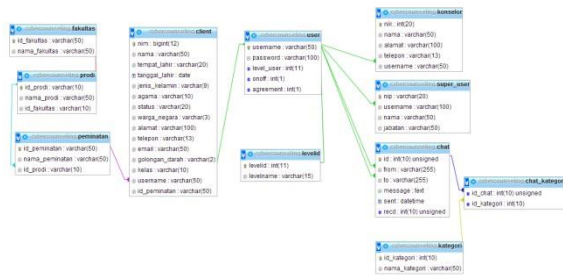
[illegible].fakultas
id_fakultas : varchar(50)
nama_fakultas : varchar(50)

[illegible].prodi
id_prodi : varchar(10)
nama_prodi : varchar(50)
id_fakultas : varchar(10)

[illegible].peminatan
id_peminatan : varchar(50)
nama_peminatan : varchar(50)
id_prodi : varchar(10)

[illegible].client
nim : bigint(12)
nama : varchar(50)
tempat_lahir : varchar(20)
tanggal_lahir : date
jenis_kelamin : varchar(9)
agama : varchar(10)
status : varchar(20)
warga_negara : varchar(3)
alamat : varchar(100)
telepon : varchar(13)
email : varchar(50)
golongan_darah : varchar(2)
kelas : varchar(10)
username : varchar(50)
id_peminatan : varchar(50)

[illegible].user
username : varchar(50)
password : varchar(100)
level_user : int(11)
onoff : int(1)
agreement : int(1)

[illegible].levelid
levelid : int(11)
levelname : varchar(15)

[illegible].konselor
nim : int(20)
nama : varchar(50)
alamat : varchar(100)
telepon : varchar(13)
username : varchar(50)

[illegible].super_user
nip : varchar(20)
username : varchar(100)
nama : varchar(50)
jabatan : varchar(50)

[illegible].chat
id : int(10) unsigned
from : varchar(255)
to : varchar(255)
message : text
sent : datetime
recd : int(10) unsigned

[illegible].chat_kategori
id_chat : int(10) unsigned
id_kategori : int(10)

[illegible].kategori
id_kategori : int(10)
nama_kategori : varchar(50)